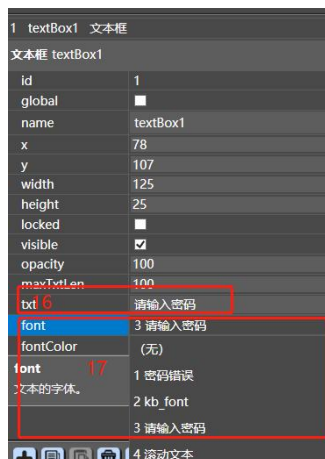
1 textBox1 文本框

文本框 textBox1

| | |
|---|---|
| id | 1 |
| global | ☐ |
| name | textBox1 |
| x | 78 |
| y | 107 |
| width | 125 |
| height | 25 |
| locked | ☐ |
| visible | ☑ |
| opacity | 100 |
| maxTxtLen | 100 |
| txt 16 | 请输入密码 |
| font | 3 请输入密码 |
| fontColor | (无) |

font 17
文本的字体。

1 密码错误
2 kb_font
3 请输入密码
4 滚动文本